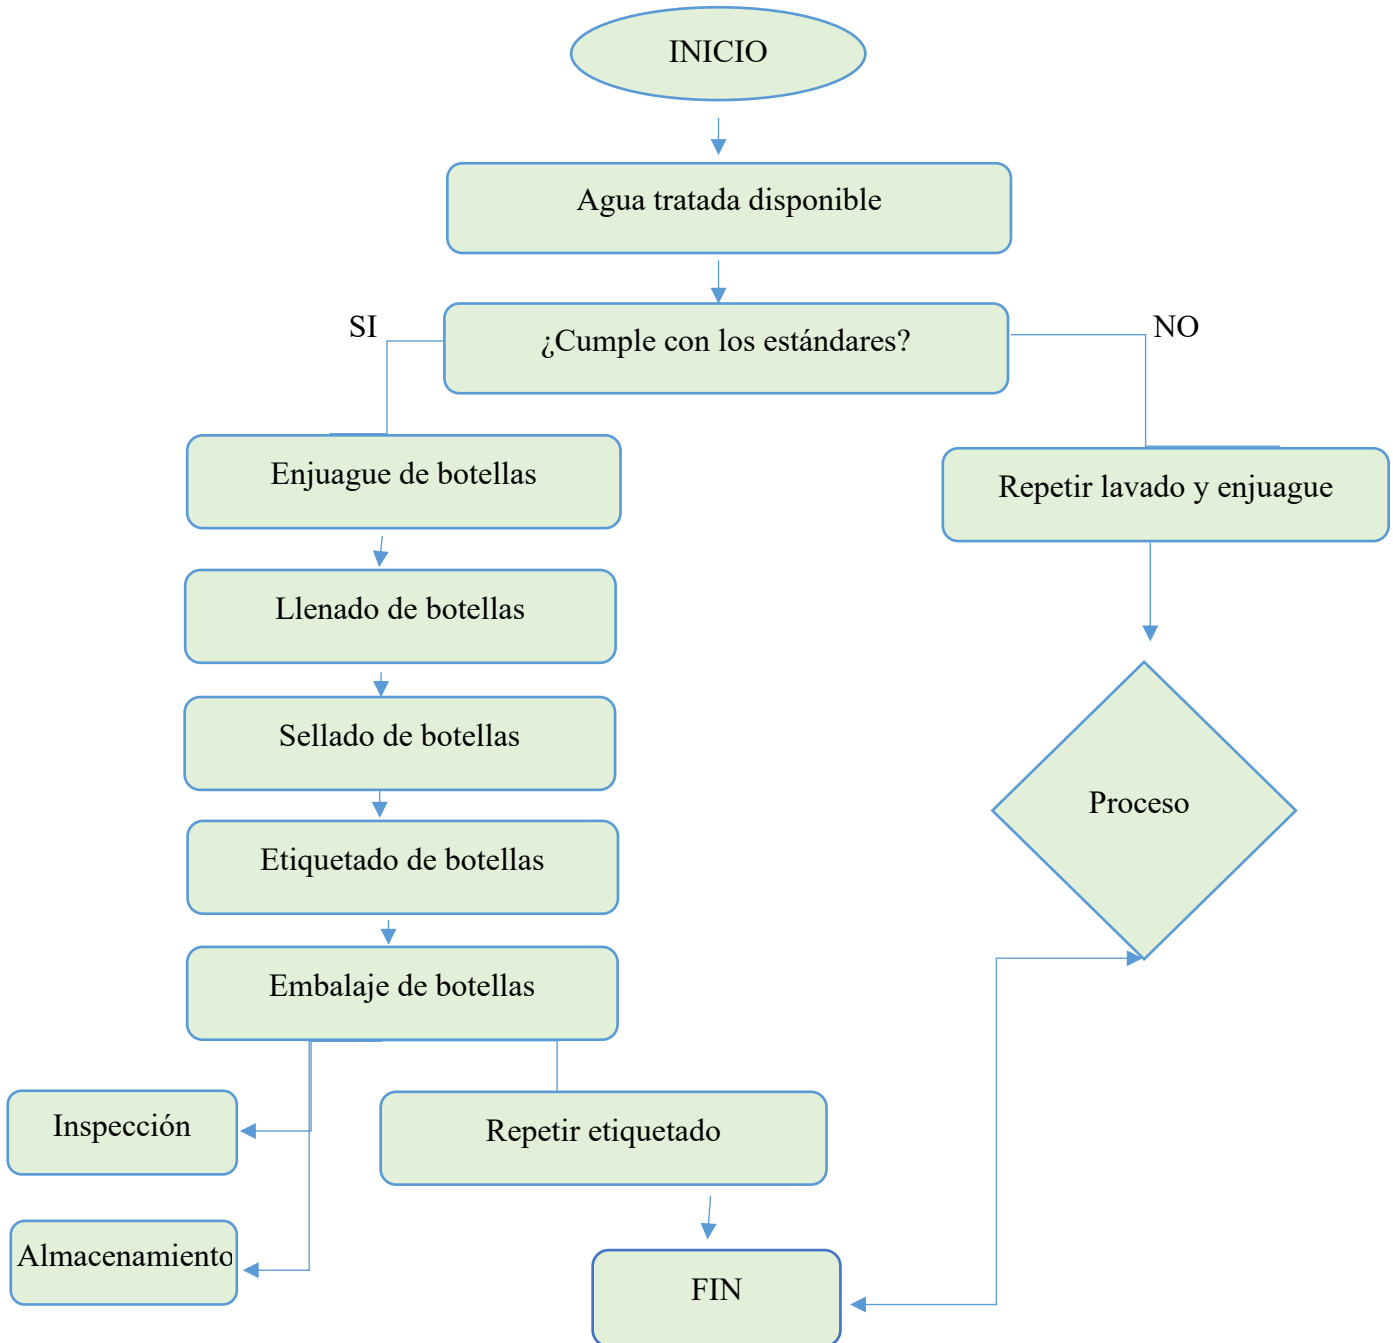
INICIO

Agua tratada disponible

SI

¿Cumple con los estándares?

NO

Enjuague de botellas

Repetir lavado y enjuague

Llenado de botellas

Sellado de botellas

Proceso

Etiquetado de botellas

Embalaje de botellas

Inspección

Repetir etiquetado

Almacenamiento

FIN